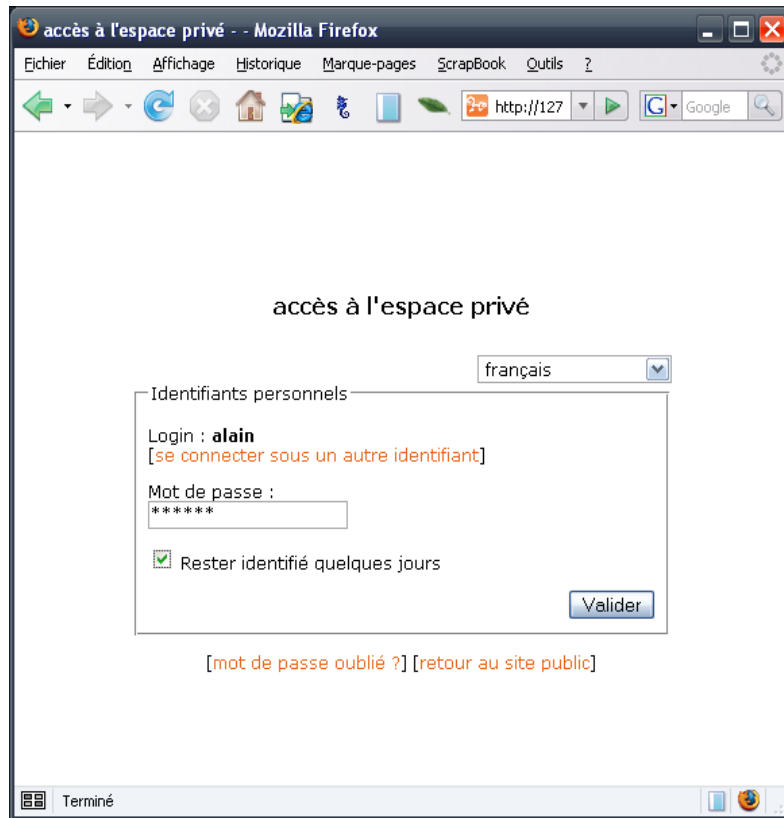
accès à l'espace privé - - Mozilla Firefox

Fichier Édition Affichage Historique Marque-pages ScrapBook Outils ?

http://127

Google

accès à l'espace privé

français

Identifiants personnels

Login : **alain**
[se connecter sous un autre identifiant]

Mot de passe :
******

Rester identifié quelques jours

Valider

[mot de passe oublié ?] [retour au site public]

Terminé